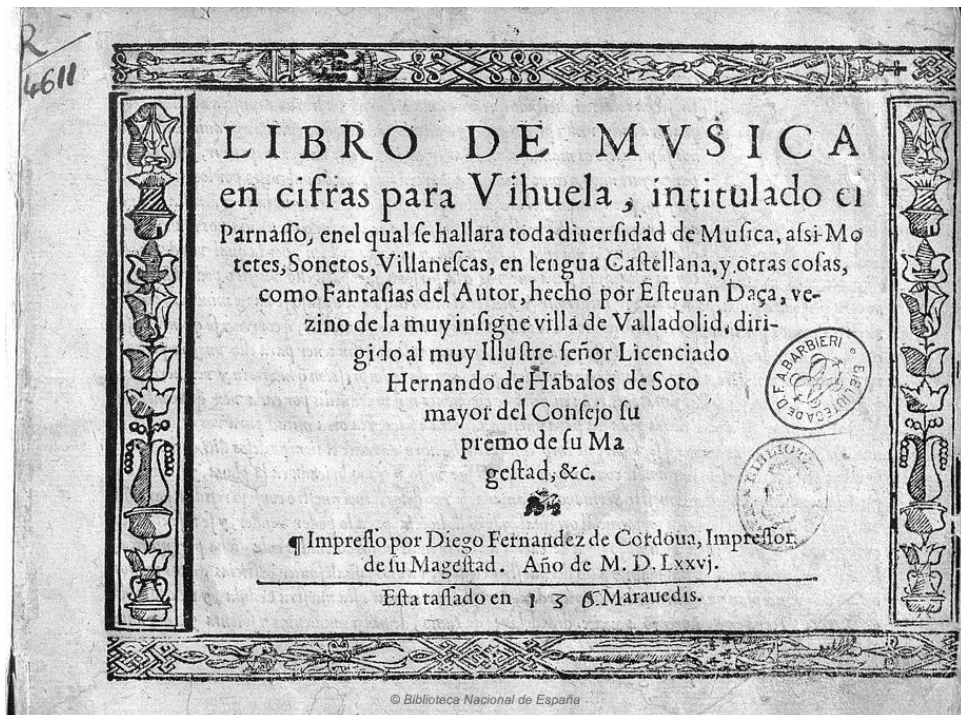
R
4611

LIBRO DE MVSICA en cifras para Vihuela, intitulado el Parnasso, enel qual ſe hallara toda diuerſidad de Muſica, aſsi Motetes, Sonetos, Villaneſcas, en lengua Caſtellana, y otras coſas, como Fantaſias del Autor, hecho por Eſteuan Daça, vezino de la muy inſigne villa de Valladolid, dirigido al muy Illuſtre ſeñor Licenciado Hernando de Habalos de Soto mayor del Conſejo ſupremo de ſu Mageſtad, &c.

¶ Impreſſo por Diego Fernandez de Cordoua, Impreſſor de ſu Mageſtad. Año de M. D. Lxxvj.

Eſta taſſado en 136 Marauedis.

D. F. A. BARBIERI BIBLIOTECA DE

BIBLIOTECA

© Biblioteca Nacional de España